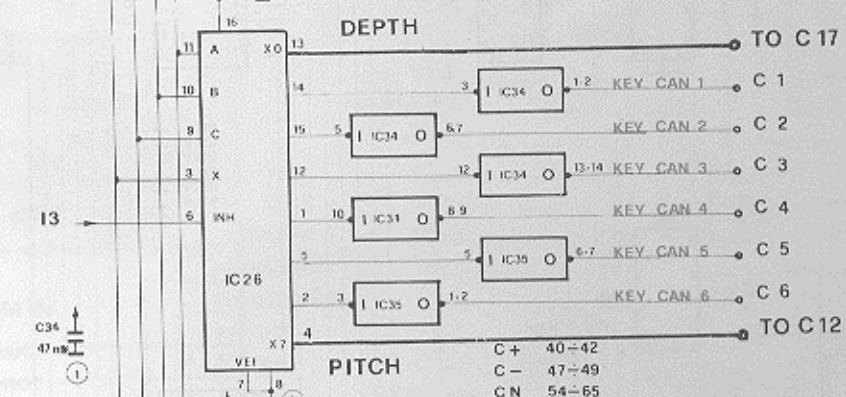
16
DEPTH
11 A X0 13
TO C 17
10 B
14
3 I IC34 O 1·2 KEY CAN 1
C 1
9 C
15
5 I IC34 O 6·7 KEY CAN 2
C 2
3 X
12
12 I IC34 O 13·14 KEY CAN 3
C 3
I3
6 INH
1
10 I IC31 O 8·9 KEY CAN 4
C 4
5
5 I IC35 O 6·7 KEY CAN 5
C 5
IC26
2
3 I IC35 O 1·2 KEY CAN 6
C 6
C34
47 nF
1
X7 4
TO C12
VEE
7 8
PITCH
C + 40 ÷ 42
C − 47 ÷ 49
CN 54 ÷ 65